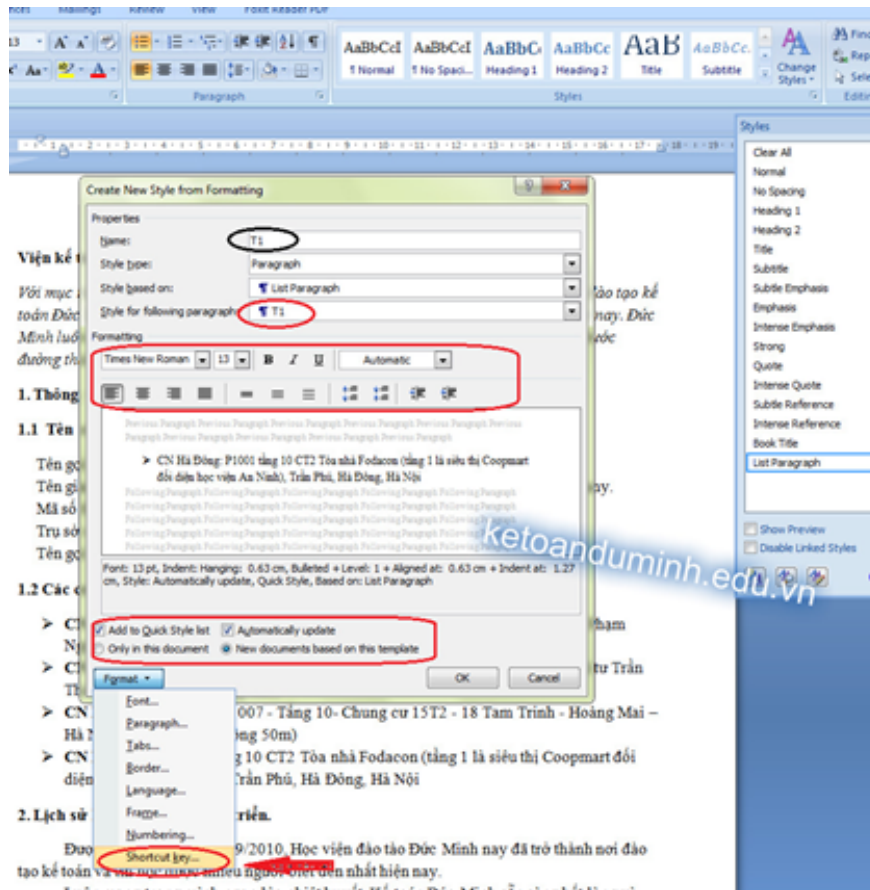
Mailings Review View Foxit Reader PDF

AaBbCcI ¶ Normal
AaBbCcI ¶ No Spaci...
AaBbC Heading 1
AaBbCc Heading 2
AaB Title
AaBbCc. Subtitle
Change Styles
Paragraph
Styles
Editi

Styles
Clear All
Normal
No Spacing
Heading 1
Heading 2
Title
Subtitle
Subtle Emphasis
Emphasis
Intense Emphasis
Strong
Quote
Intense Quote
Subtle Reference
Intense Reference
Book Title
List Paragraph
Show Preview
Disable Linked Styles

Create New Style from Formatting
Properties
Name: T1
Style type: Paragraph
Style based on: ¶ List Paragraph
Style for following paragraph: ¶ T1
Formatting
Times New Roman 13 B I U Automatic
Previous Paragraph Previous Paragraph Previous Paragraph Previous Paragraph Previous Paragraph Previous Paragraph Previous Paragraph Previous Paragraph Previous Paragraph Previous Paragraph
➢ CN Hà Đông: P1001 tầng 10 CT2 Tòa nhà Fodacon (tầng 1 là siêu thị Coopmart đối diện học viện An Ninh), Trần Phú, Hà Đông, Hà Nội
Following Paragraph Following Paragraph Following Paragraph Following Paragraph Following Paragraph Following Paragraph Following Paragraph Following Paragraph
Font: 13 pt, Indent: Hanging: 0.63 cm, Bulleted + Level: 1 + Aligned at: 0.63 cm + Indent at: 1.27 cm, Style: Automatically update, Quick Style, Based on: List Paragraph
Add to Quick Style list Automatically update
Only in this document New documents based on this template
Format OK Cancel
Font...
Paragraph...
Tabs...
Border...
Language...
Frame...
Numbering...
Shortcut key...

ketoanducminh.edu.vn

Viện kế t
Với mục đào tạo kế toán Đức nay. Đức Minh luôn ước đường th
1. Thông
1.1 Tên
Tên gọ
Tên gi ay.
Mã số
Trụ sở
Tên gọ
1.2 Các
➢ Cl hạm N
➢ Cl ư Trần T
➢ CN 007 - Tầng 10- Chung cư 15T2 - 18 Tam Trinh - Hoàng Mai – Hà ông 50m)
➢ CN g 10 CT2 Tòa nhà Fodacon (tầng 1 là siêu thị Coopmart đối diện Trần Phú, Hà Đông, Hà Nội
2. Lịch sử triển.
Đượ 9/2010, Học viện đào tạo Đức Minh nay đã trở thành nơi đào tạo kế toán và tin học nhiều người biết đến nhất hiện nay.